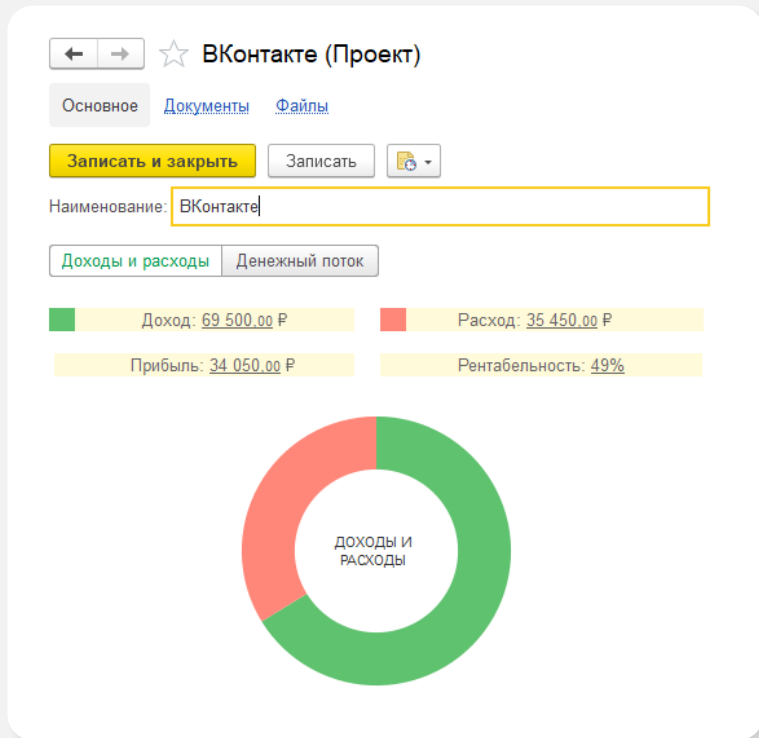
ВКонтакте (Проект)

Основное Документы Файлы

Записать и закрыть Записать

Наименование: ВКонтакте

Доходы и расходы Денежный поток

Доход: 69 500,00 ₽

Расход: 35 450,00 ₽

Прибыль: 34 050,00 ₽

Рентабельность: 49%

ДОХОДЫ И РАСХОДЫ